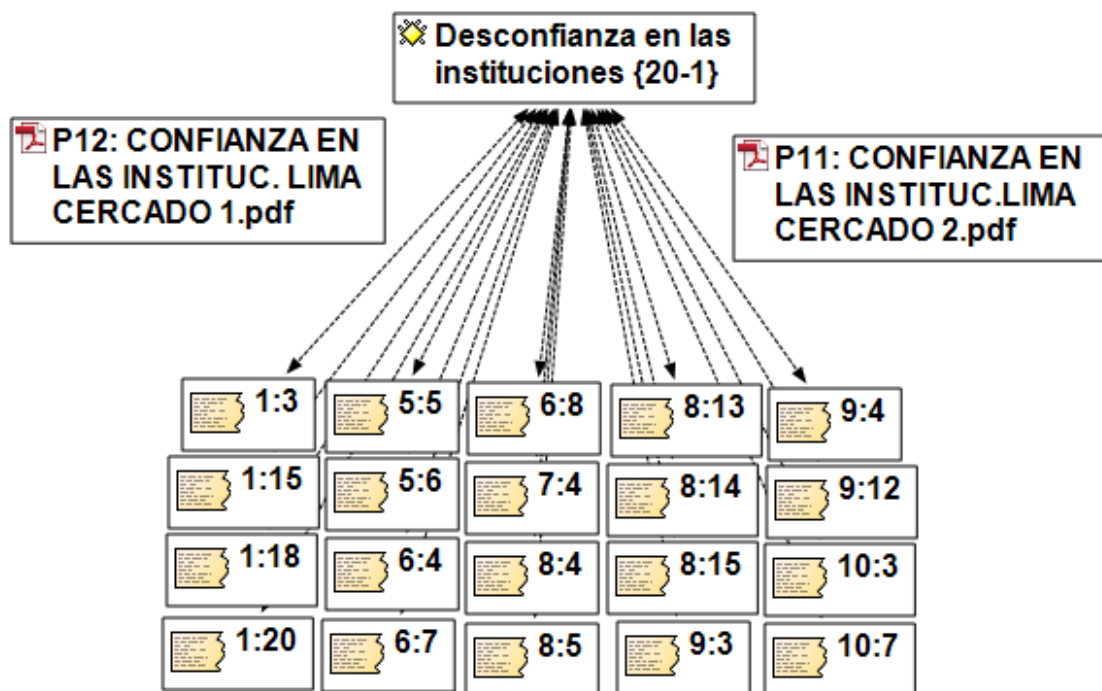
Desconfianza en las instituciones {20-1}

P12: CONFIANZA EN LAS INSTITUC. LIMA CERCADO 1.pdf

P11: CONFIANZA EN LAS INSTITUC.LIMA CERCADO 2.pdf

1:3

1:15

1:18

1:20

5:5

5:6

6:4

6:7

6:8

7:4

8:4

8:5

8:13

8:14

8:15

9:3

9:4

9:12

10:3

10:7